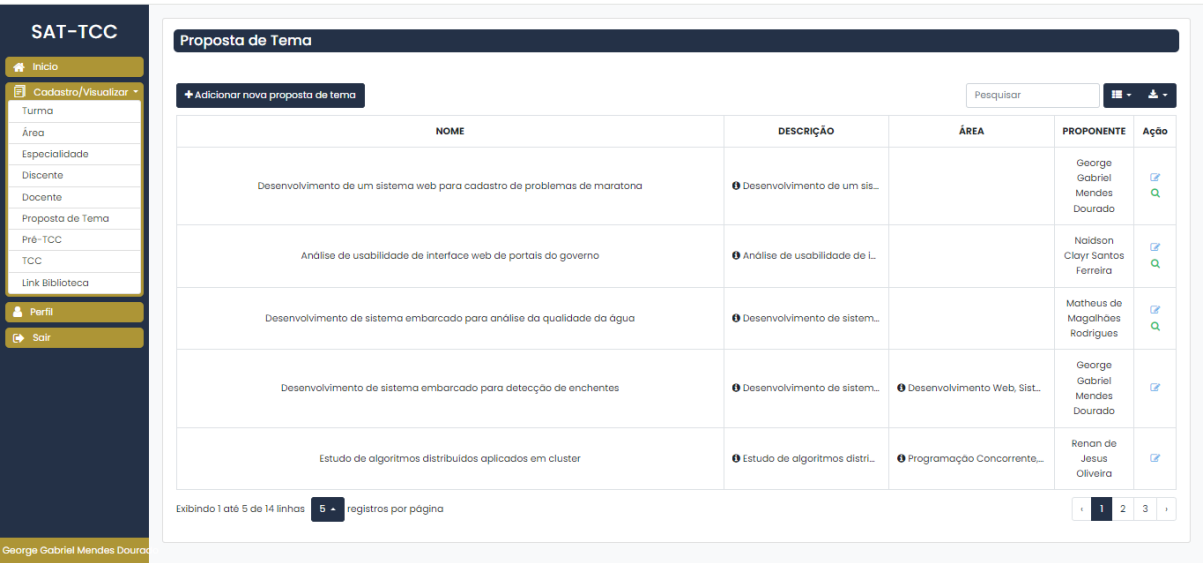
SAT-TCC

Início

Cadastro/Visualizar

Turma

Área

Especialidade

Discente

Docente

Proposta de Tema

Pré-TCC

TCC

Link Biblioteca

Perfil

Sair

George Gabriel Mendes Dourad

Proposta de Tema

+ Adicionar nova proposta de tema

Pesquisar

| NOME | DESCRIÇÃO | ÁREA | PROPONENTE | Ação |
|---|---|---|---|---|
| Desenvolvimento de um sistema web para cadastro de problemas de maratona | Desenvolvimento de um sis... | | George Gabriel Mendes Dourado | |
| Análise de usabilidade de interface web de portais do governo | Análise de usabilidade de i... | | Naidson Clayr Santos Ferreira | |
| Desenvolvimento de sistema embarcado para análise da qualidade da água | Desenvolvimento de sistem... | | Matheus de Magalhães Rodrigues | |
| Desenvolvimento de sistema embarcado para detecção de enchentes | Desenvolvimento de sistem... | Desenvolvimento Web, Sist... | George Gabriel Mendes Dourado | |
| Estudo de algoritmos distribuidos aplicados em cluster | Estudo de algoritmos distri... | Programação Concorrente,... | Renan de Jesus Oliveira | |

Exibindo 1 até 5 de 14 linhas 5 registros por página

‹ 1 2 3 ›